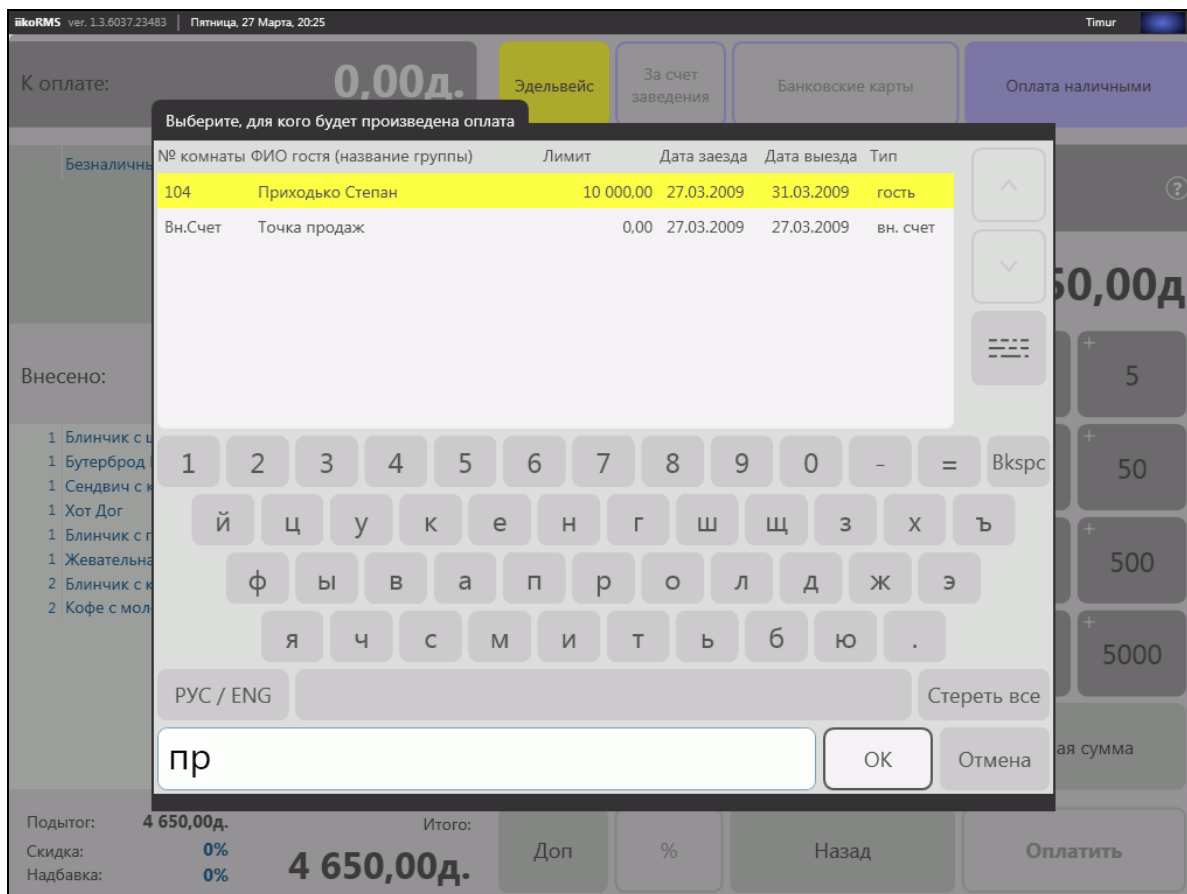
iikoRMS ver. 1.3.6037.23483 | Пятница, 27 Марта, 20:25

Timur

К оплате: 0,00д.

Эдельвейс

За счет заведения

Банковские карты

Оплата наличными

Выберите, для кого будет произведена оплата

| № комнаты | ФИО гостя (название группы) | Лимит | Дата заезда | Дата выезда | Тип |
|---|---|---|---|---|---|
| 104 | Приходько Степан | 10 000,00 | 27.03.2009 | 31.03.2009 | гость |
| Вн.Счет | Точка продаж | 0,00 | 27.03.2009 | 27.03.2009 | вн. счет |

Безналичны

50,00д

Внесено:

1 Блинчик с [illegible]
1 Бутерброд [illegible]
1 Сендвич с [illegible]
1 Хот Дог
1 Блинчик с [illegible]
1 Жевательна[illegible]
2 Блинчик с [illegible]
2 Кофе с мол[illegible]

1 2 3 4 5 6 7 8 9 0 - = Bkspc

й ц у к е н г ш щ з х ъ

ф ы в а п р о л д ж э

я ч с м и т ь б ю .

РУС / ENG

Стереть все

пр

OK

Отмена

+ 5

+ 50

+ 500

+ 5000

ая сумма

Подытог: 4 650,00д.
Скидка: 0%
Надбавка: 0%

Итого: 4 650,00д.

Доп

%

Назад

Оплатить